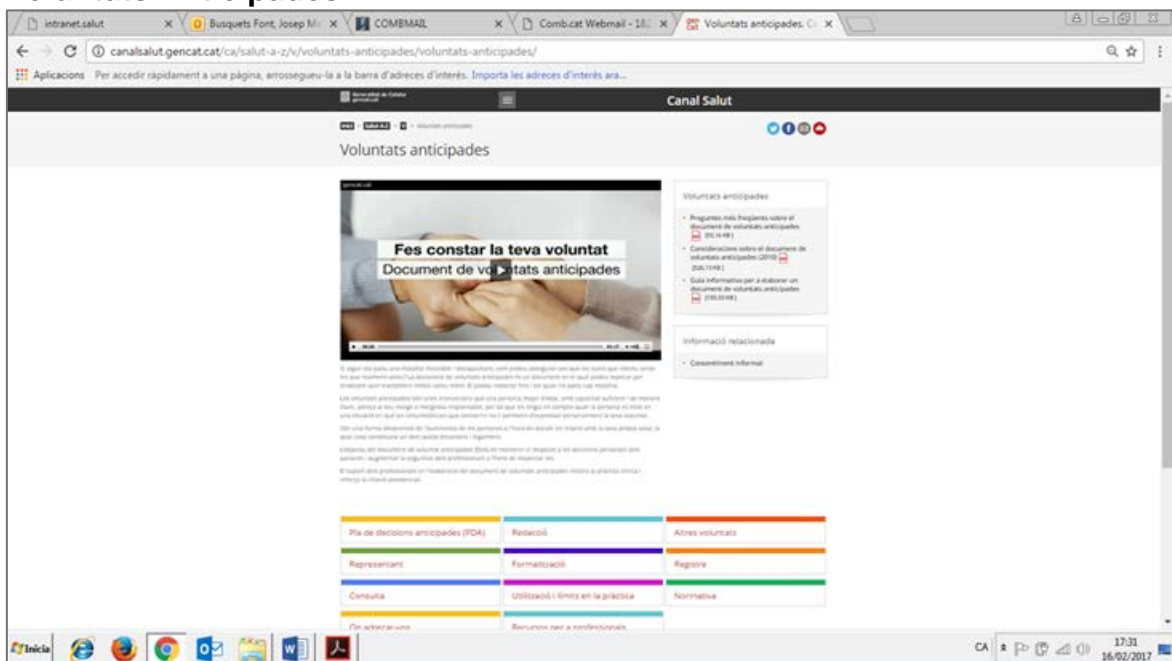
intranet.salut
Busquets Font, Josep M
COMBMAIL
Comb.cat Webmail - 18
Voluntats anticipades. C

canalsalut.gencat.cat/ca/salut-a-z/v/voluntats-anticipades/voluntats-anticipades/

Aplicacions Per accedir ràpidament a una pàgina, arrossegueu-la a la barra d'adreces d'interès. Importa les adreces d'interès ara...

Canal Salut

Voluntats anticipades

Fes constar la teva voluntat
Document de voluntats anticipades

Voluntats anticipades

Preguntes més freqüents sobre el document de voluntats anticipades
Consideracions sobre el document de voluntats anticipades (2010)
Guia informativa per a elaborar un document de voluntats anticipades

Informació relacionada

Consentiment informat

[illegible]

| Pla de decisions anticipades (PDA) | Redacció | Altres voluntats |
|---|---|---|
| Representant | Formalització | Registre |
| Consulta | Utilització i límits en la pràctica | Normativa |
| On adreçar-vos | Recursos per a professionals | |

Inicia
CA
17:31
16/02/2017